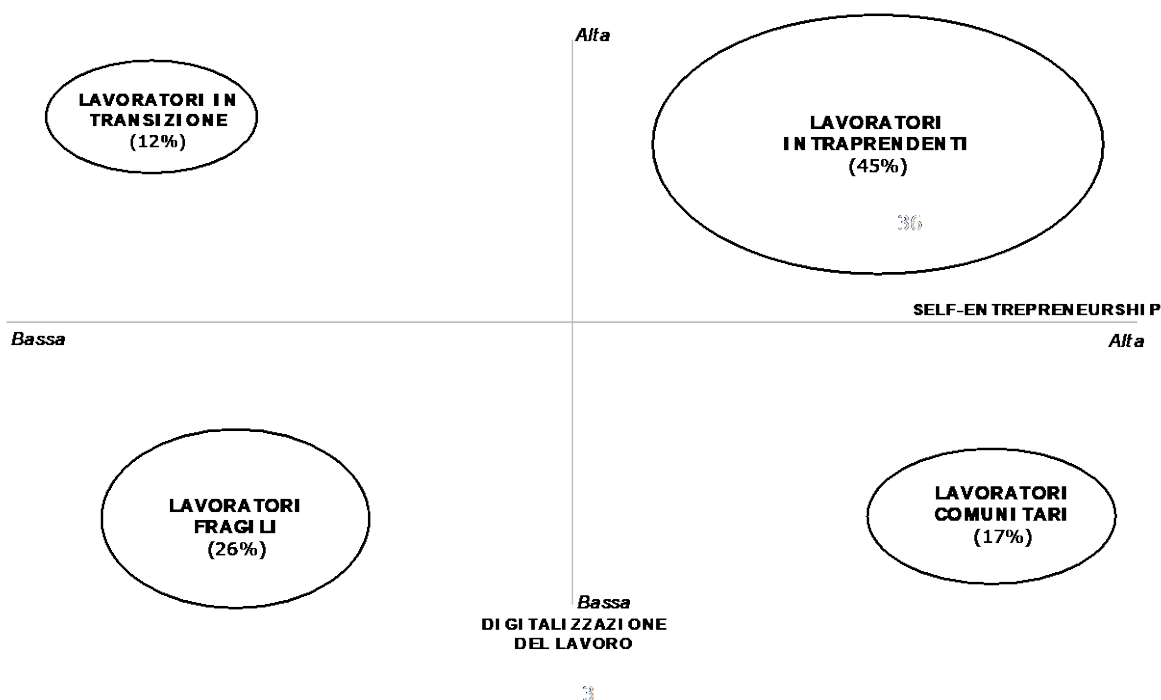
Alta

LAVORATORI IN TRANSIZIONE
(12%)

LAVORATORI INTRAPRENDENTI
(45%)

36

SELF-ENTREPRENEURSHIP

Bassa

Alta

LAVORATORI FRAGILI
(26%)

LAVORATORI COMUNITARI
(17%)

Bassa
DIGITALIZZAZIONE DEL LAVORO

3